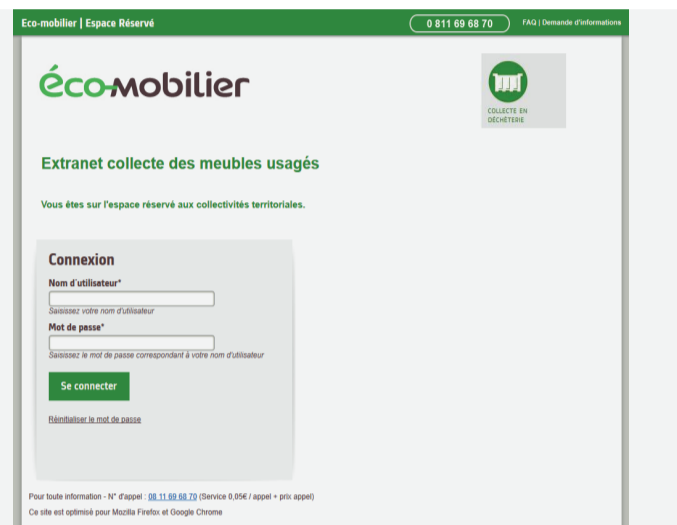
Eco-mobilier | Espace Réservé

0 811 69 68 70

FAQ | Demande d'informations

éco-mobilier

COLLECTE EN DÉCHÈTERIE

Extranet collecte des meubles usagés

Vous êtes sur l'espace réservé aux collectivités territoriales.

Connexion

Nom d'utilisateur*

Saisissez votre nom d'utilisateur

Mot de passe*

Saisissez le mot de passe correspondant à votre nom d'utilisateur

Se connecter

Réinitialiser le mot de passe

Pour toute information - N° d'appel : 08 11 69 68 70 (Service 0,05€ / appel + prix appel)

Ce site est optimisé pour Mozilla Firefox et Google Chrome